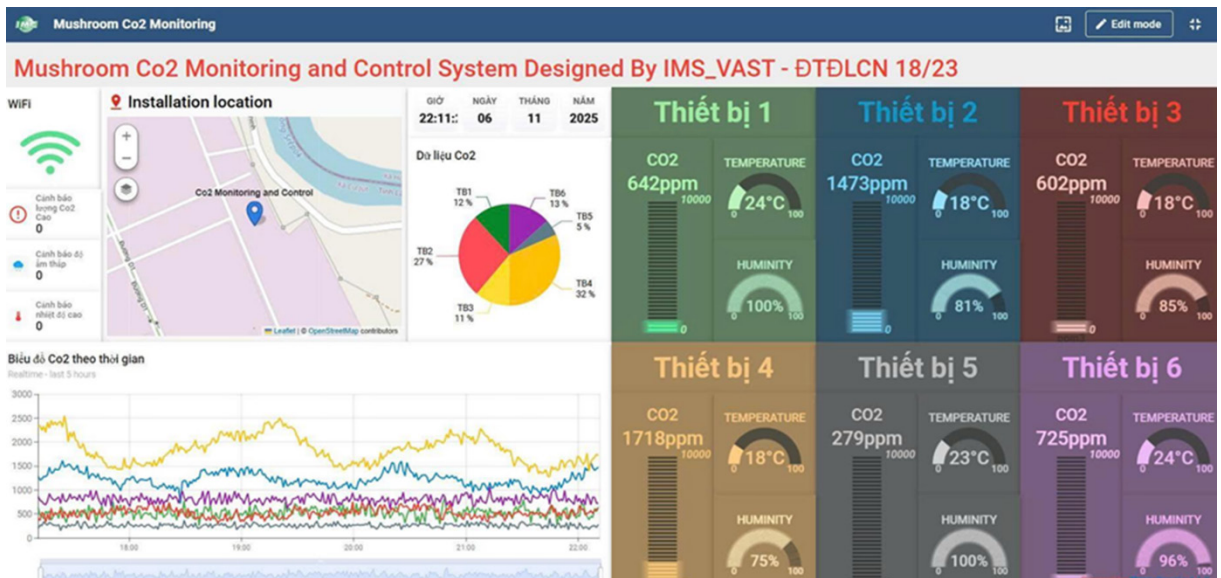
Mushroom Co2 Monitoring

Edit mode

Mushroom Co2 Monitoring and Control System Designed By IMS_VAST - ĐTĐLCN 18/23

WiFi

Cảnh báo lượng Co2 cao
0

Cảnh báo độ ẩm thấp
0

Cảnh báo nhiệt độ cao
0

Installation location

Co2 Monitoring and Control

Leaflet | © OpenStreetMap contributors

| GIỜ | NGÀY | THÁNG | NĂM |
|---|---|---|---|
| 22:11: | 06 | 11 | 2025 |

Dữ liệu Co2

TB1 12 %
TB6 13 %
TB5 5 %
TB2 27 %
TB4 32 %
TB3 11 %

Thiết bị 1
CO2
642ppm
10000
0
TEMPERATURE
24°C
0 100
HUMINITY
100%
0 100

Thiết bị 2
CO2
1473ppm
10000
0
TEMPERATURE
18°C
0 100
HUMINITY
81%
0 100

Thiết bị 3
CO2
602ppm
10000
0
TEMPERATURE
18°C
0 100
HUMINITY
85%
0 100

Biểu đồ Co2 theo thời gian
Realtime - last 5 hours

3000
2500
2000
1500
1000
500
0
18:00
19:00
20:00
21:00
22:00

Thiết bị 4
CO2
1718ppm
10000
TEMPERATURE
18°C
0 100
HUMINITY
75%
0 100

Thiết bị 5
CO2
279ppm
10000
TEMPERATURE
23°C
0 100
HUMINITY
100%
0 100

Thiết bị 6
CO2
725ppm
10000
TEMPERATURE
24°C
0 100
HUMINITY
96%
0 100